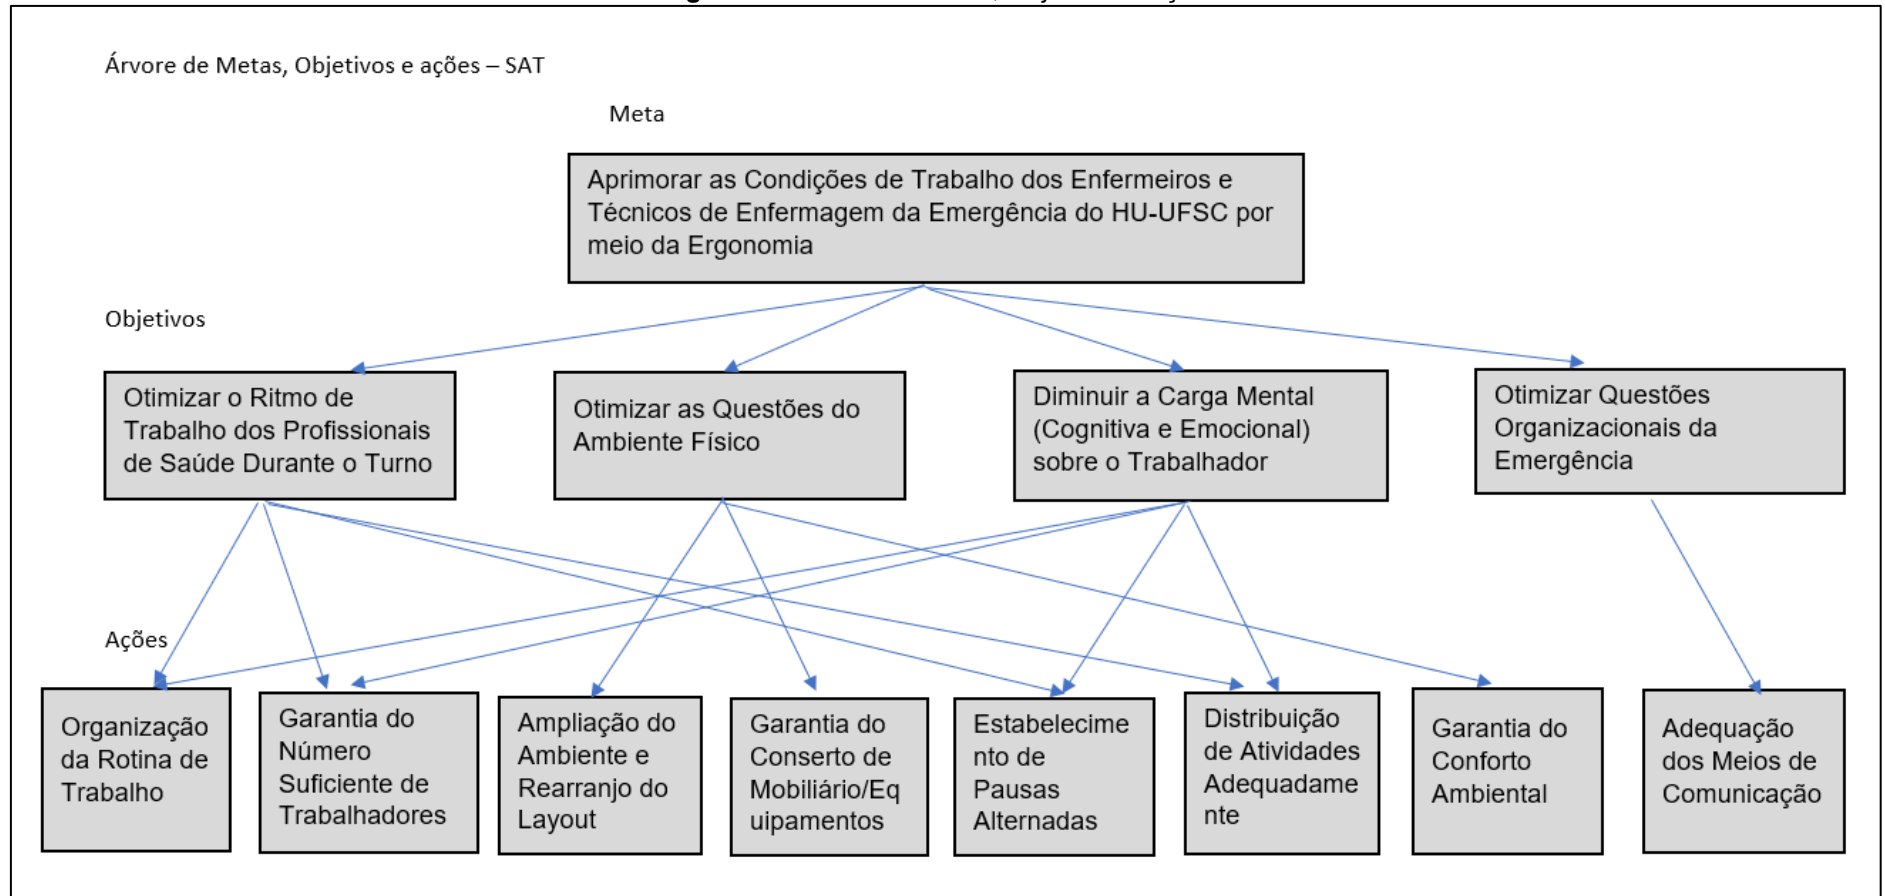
Árvore de Metas, Objetivos e ações – SAT

Meta

Aprimorar as Condições de Trabalho dos Enfermeiros e Técnicos de Enfermagem da Emergência do HU-UFSC por meio da Ergonomia

Objetivos

Otimizar o Ritmo de Trabalho dos Profissionais de Saúde Durante o Turno

Otimizar as Questões do Ambiente Físico

Diminuir a Carga Mental (Cognitiva e Emocional) sobre o Trabalhador

Otimizar Questões Organizacionais da Emergência

Ações

Organização da Rotina de Trabalho

Garantia do Número Suficiente de Trabalhadores

Ampliação do Ambiente e Rearranjo do Layout

Garantia do Conserto de Mobiliário/Equipamentos

Estabelecimento de Pausas Alternadas

Distribuição de Atividades Adequadamente

Garantia do Conforto Ambiental

Adequação dos Meios de Comunicação